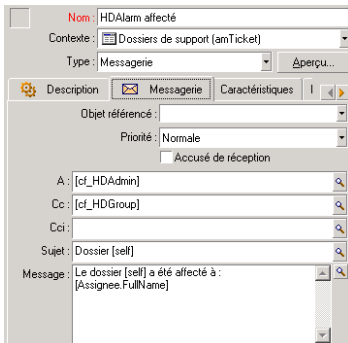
Nom : HDAlarm affecté
Contexte : Dossiers de support (amTicket)
Type : Messagerie
Aperçu...
Description
Messagerie
Caractéristiques
Objet référencé :
Priorité : Normale
Accusé de réception
A : [cf_HDAdmin]
Cc : [cf_HDGroup]
Cci :
Sujet : Dossier [self]
Message : Le dossier [self] a été affecté à : [Assignee.FullName]